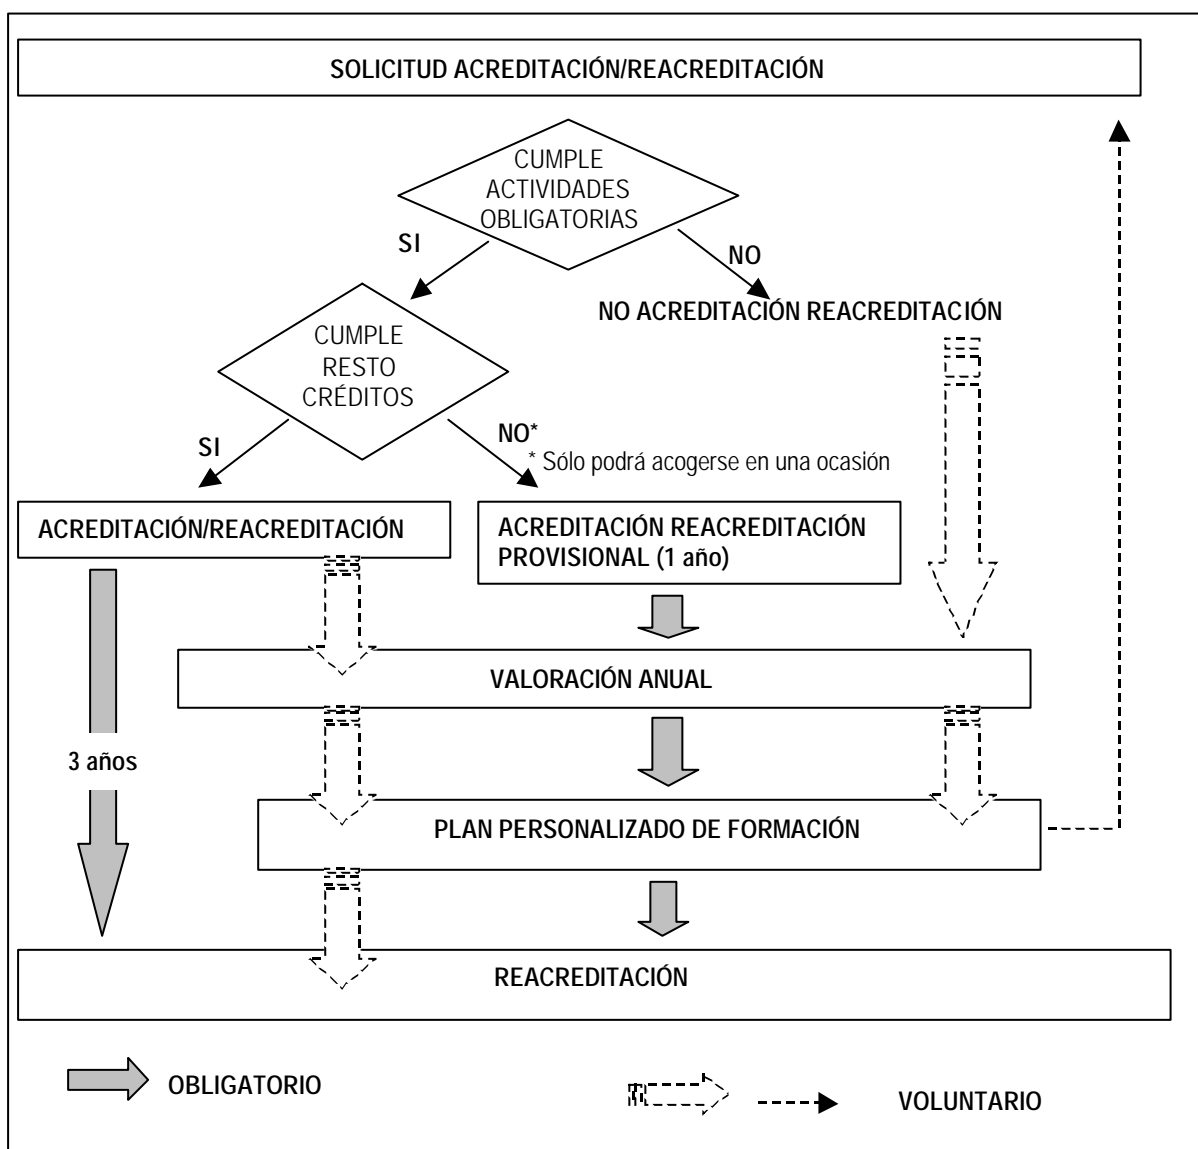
SOLICITUD ACREDITACIÓN/REACREDITACIÓN

CUMPLE ACTIVIDADES OBLIGATORIAS

SI

NO

NO ACREDITACIÓN REACREDITACIÓN

CUMPLE RESTO CRÉDITOS

SI

NO*

* Sólo podrá acogerse en una ocasión

ACREDITACIÓN/REACREDITACIÓN

ACREDITACIÓN REACREDITACIÓN PROVISIONAL (1 año)

VALORACIÓN ANUAL

3 años

PLAN PERSONALIZADO DE FORMACIÓN

REACREDITACIÓN

OBLIGATORIO

VOLUNTARIO